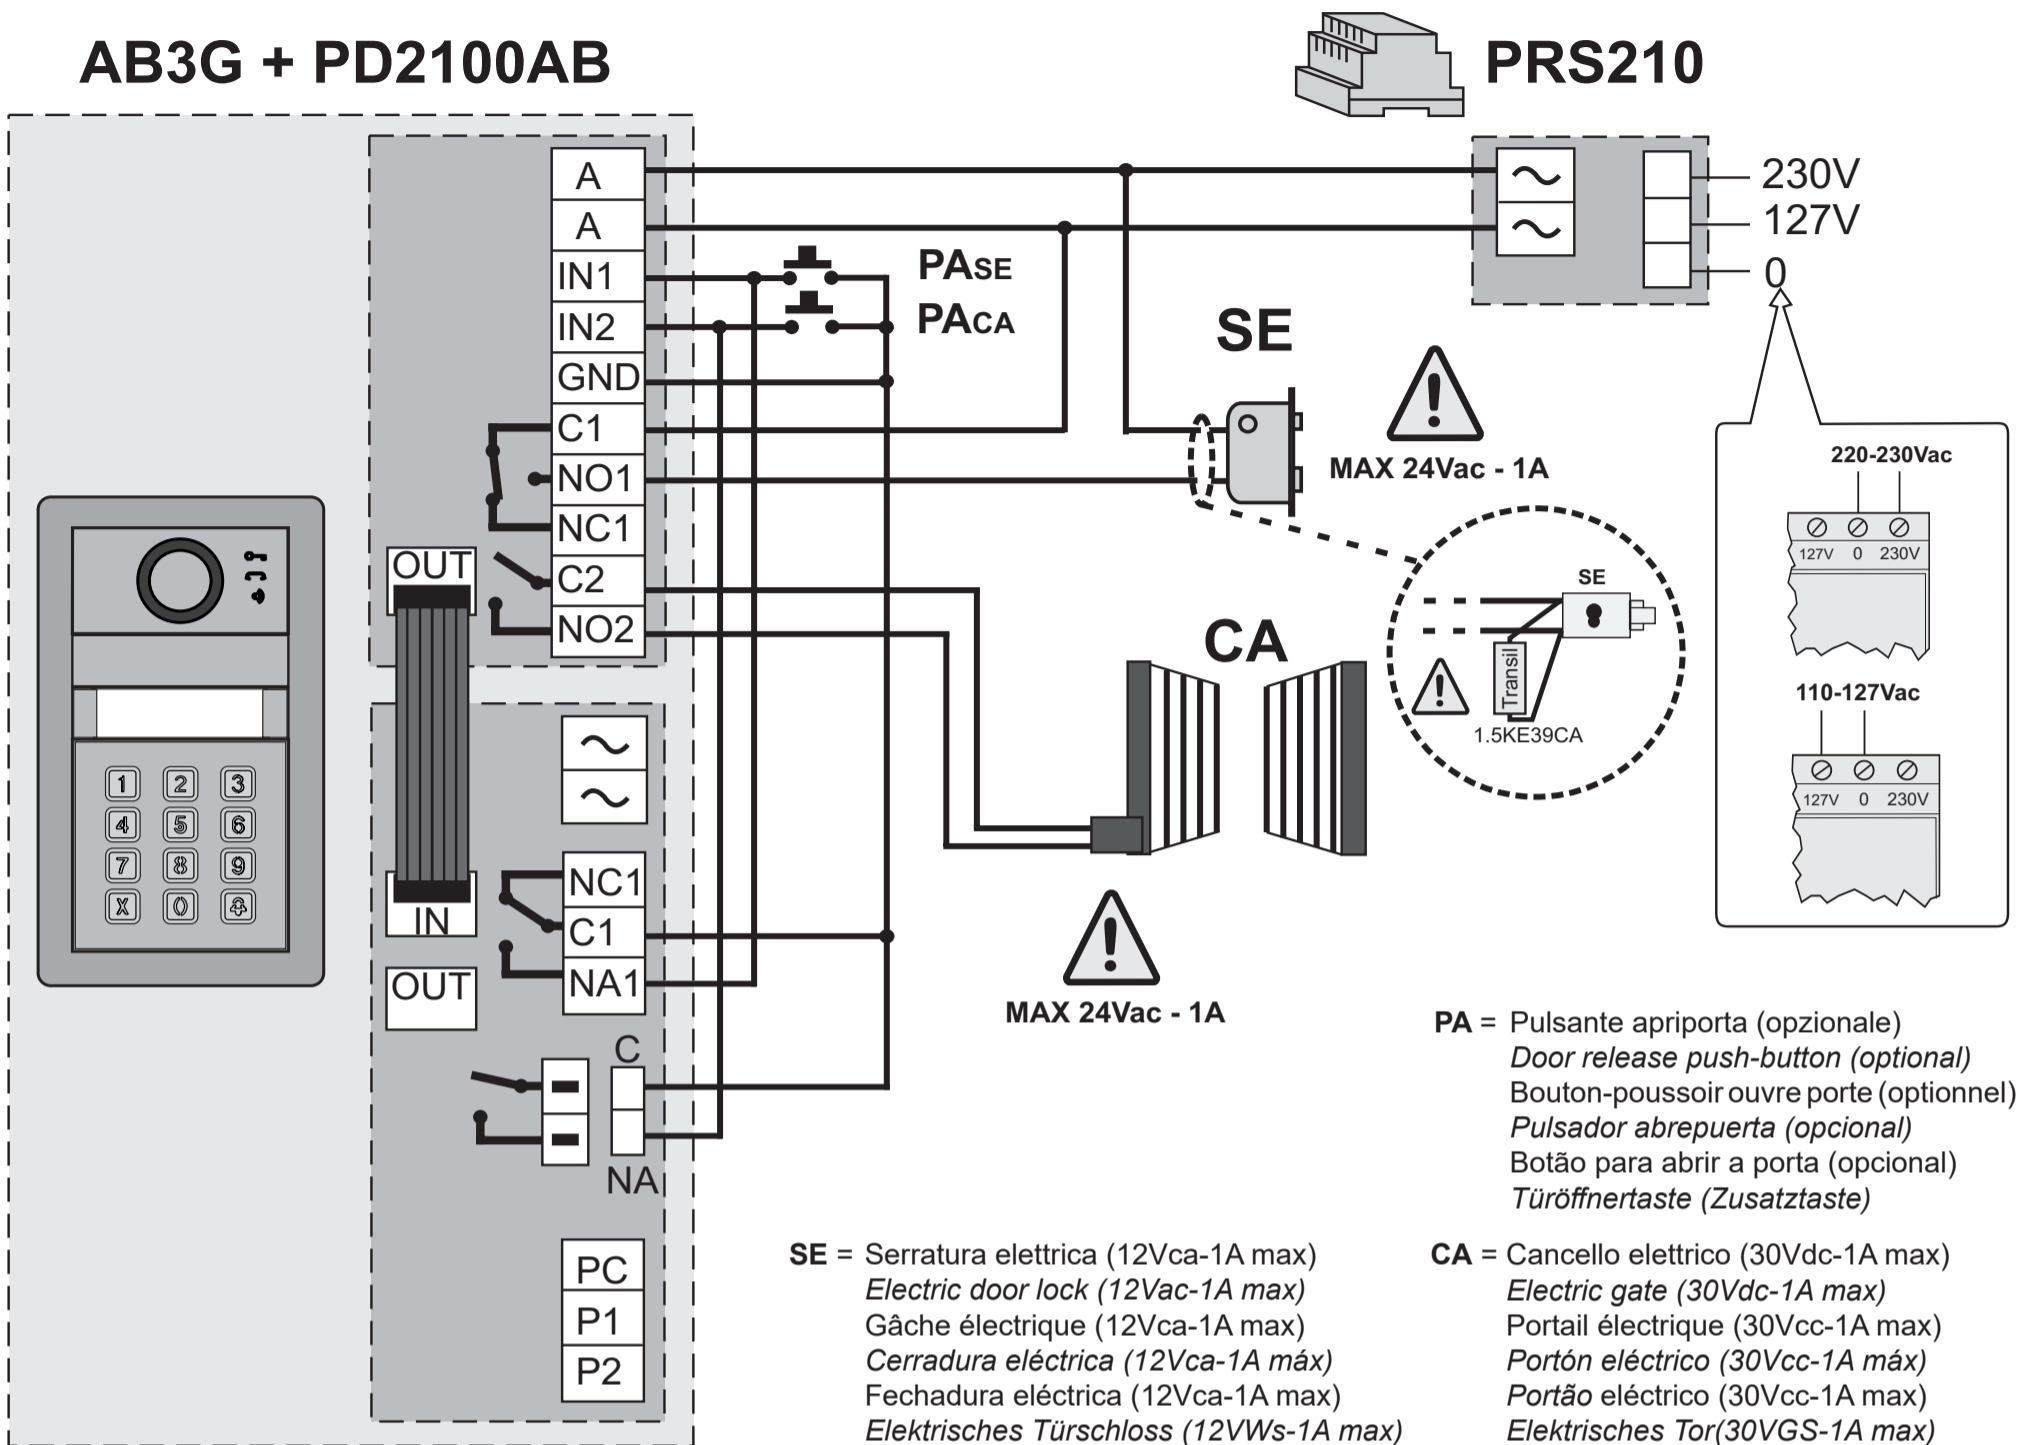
AB3G + PD2100AB

PRS210

230V
127V
0

A
A
IN1
IN2
GND
C1
NO1
NC1
C2
NO2

PASE
PACA

SE

MAX 24Vac - 1A

220-230Vac
127V 0 230V

110-127Vac
127V 0 230V

SE
Transil
1.5KE39CA

CA

OUT
IN
OUT

NC1
C1
NA1

C
NA

PC
P1
P2

1 2 3
4 5 6
7 8 9
X 0

MAX 24Vac - 1A

PA = Pulsante apriporta (opzionale)
Door release push-button (optional)
Bouton-poussoir ouvre porte (optionnel)
Pulsador abrepuerta (opcional)
Botão para abrir a porta (opcional)
Türöffnertaste (Zusatztaste)

SE = Serratura elettrica (12Vca-1A max)
Electric door lock (12Vac-1A max)
Gâche électrique (12Vca-1A max)
Cerradura eléctrica (12Vca-1A máx)
Fechadura eléctrica (12Vca-1A max)
Elektrisches Türschloss (12VWs-1A max)

CA = Cancello elettrico (30Vdc-1A max)
Electric gate (30Vdc-1A max)
Portail électrique (30Vcc-1A max)
Portón eléctrico (30Vcc-1A máx)
Portão eléctrico (30Vcc-1A max)
Elektrisches Tor(30VGS-1A max)